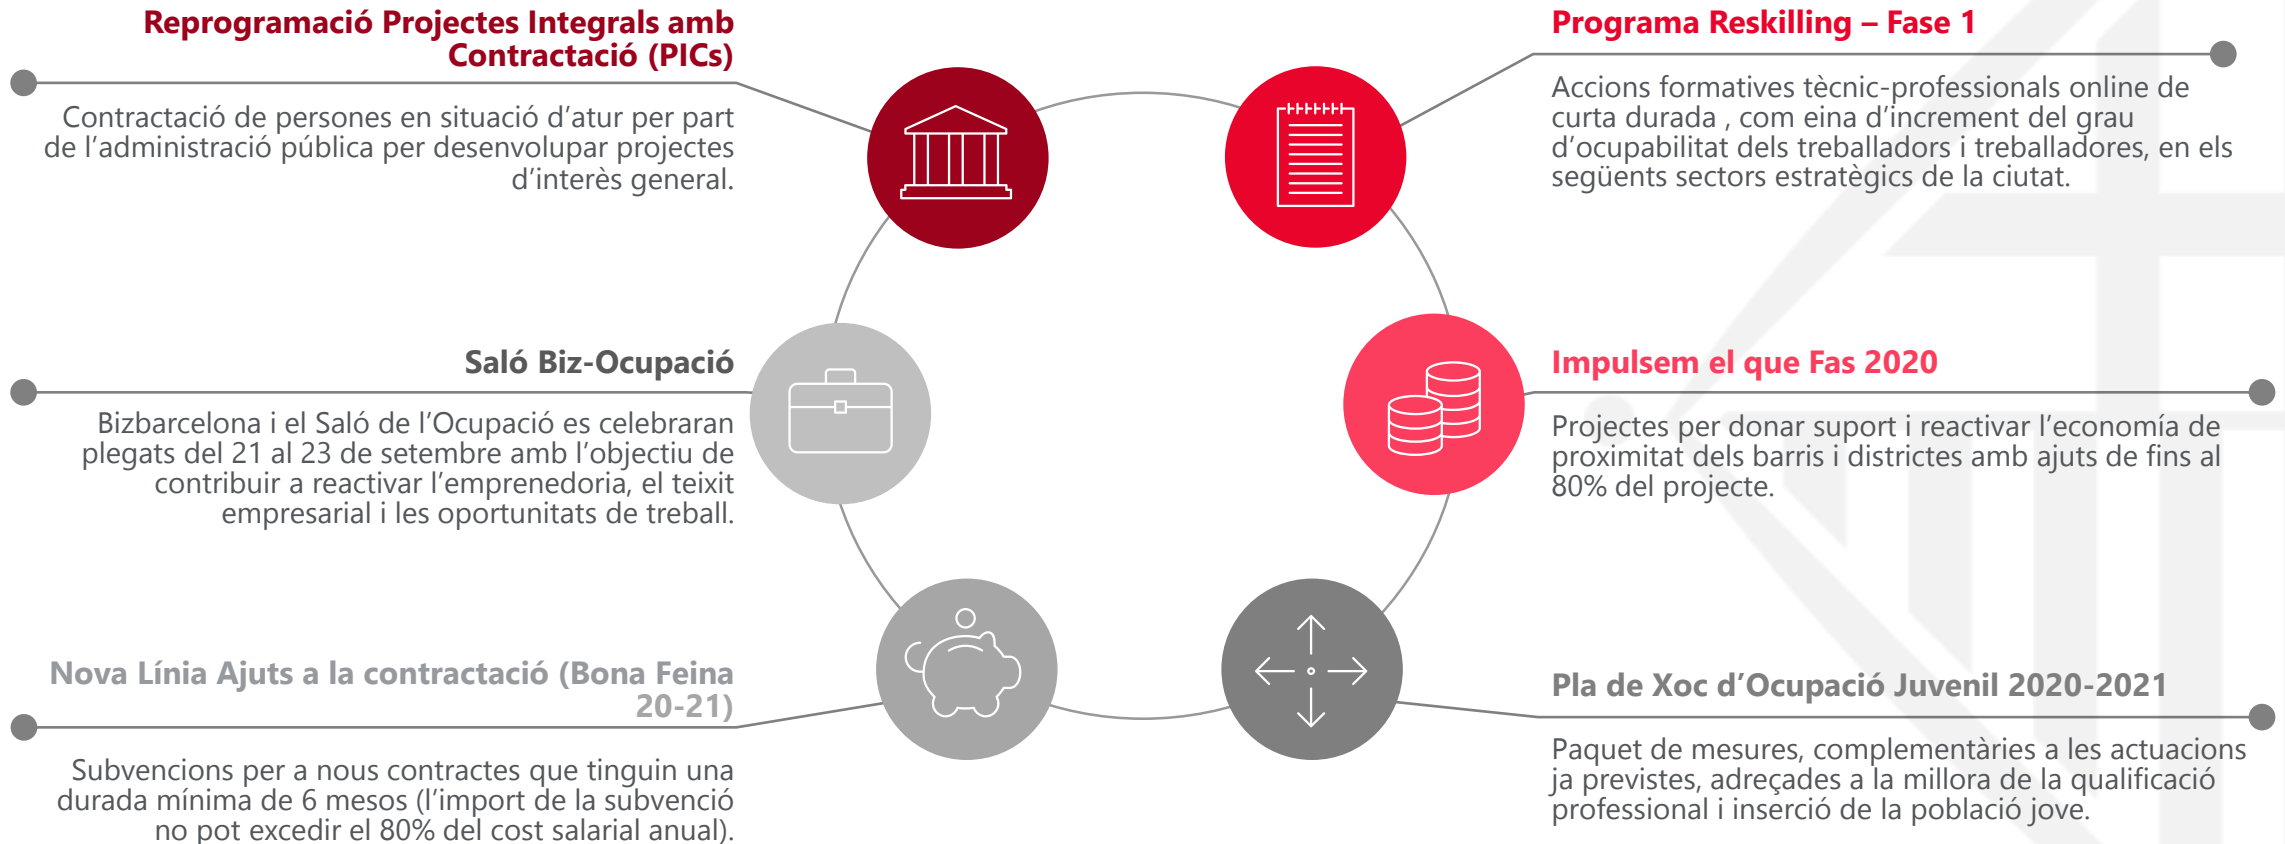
Reprogramació Projectes Integrals amb Contractació (PICs)

Contractació de persones en situació d'atur per part de l'administració pública per desenvolupar projectes d'interès general.

Programa Reskilling – Fase 1

Accions formatives tècnic-professionals online de curta durada , com eina d'increment del grau d'ocupabilitat dels treballadors i treballadores, en els següents sectors estratègics de la ciutat.

Saló Biz-Ocupació

Bizbarcelona i el Saló de l'Ocupació es celebraran plegats del 21 al 23 de setembre amb l'objectiu de contribuir a reactivar l'emprenedoria, el teixit empresarial i les oportunitats de treball.

Impulsem el que Fas 2020

Projectes per donar suport i reactivar l'economia de proximitat dels barris i districtes amb ajuts de fins al 80% del projecte.

Nova Línia Ajuts a la contractació (Bona Feina 20-21)

Subvencions per a nous contractes que tinguin una durada mínima de 6 mesos (l'import de la subvenció no pot excedir el 80% del cost salarial anual).

Pla de Xoc d'Ocupació Juvenil 2020-2021

Paquet de mesures, complementàries a les actuacions ja previstes, adreçades a la millora de la qualificació professional i inserció de la població jove.